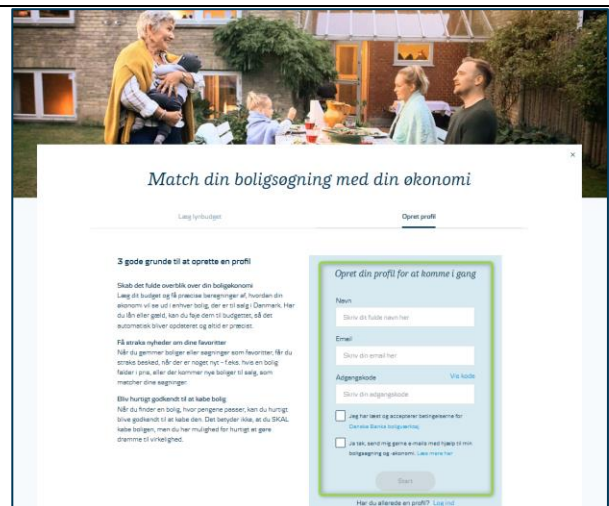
×

Match din boligsøgning med din økonomi

Læg lynbudget

Opret profil

3 gode grunde til at oprette en profil

Skab det fulde overblik over din boligøkonomi
Læg dit budget og få præcise beregninger af, hvordan din økonomi vil se ud i enhver bolig, der er til salg i Danmark. Har du lån eller gæld, kan du føje dem til budgettet, så det automatisk bliver opdateret og altid er præcist.

Få straks nyheder om dine favoritter
Når du gemmer boliger eller søgninger som favoritter, får du straks besked, når der er noget nyt – f.eks. hvis en bolig falder i pris, eller der kommer nye boliger til salg, som matcher dine søgninger.

Bliv hurtigt godkendt til at købe bolig
Når du finder en bolig, hvor pengene passer, kan du hurtigt blive godkendt til at købe den. Det betyder ikke, at du SKAL købe boligen, men du har mulighed for hurtigt at gøre drømme til virkelighed.

Opret din profil for at komme i gang

Navn
Skriv dit fulde navn her

Email
Skriv din email her

Adgangskode
Vis kode
Skriv din adgangskode

Jeg har læst og accepterer betingelserne for Danske Banks boligværktøj

Ja tak, send mig gerne e-mails med hjælp til min boligsøgning og -økonomi. Læs mere her

Start

Har du allerede en profil? Log ind